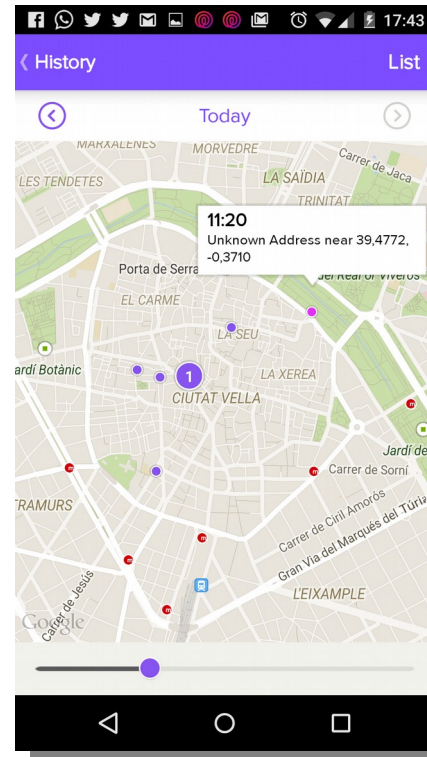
17:43

History

List

Today

MARXALENES

MORVEDRE

Carrer de Jaca

LES TENDETES

LA SAÏDIA

TRINITAT

11:20

Unknown Address near 39,4772, -0,3710

Porta de Serra

del Real o Viveros

EL CARME

LA SEU

ardí Botànic

1

LA XEREA

CIUTAT VELLA

Jardí de

Carrer de Sorní

TRAMURS

Carrer de Ciril Amorós

Gran Via del Marqués del Túria

Carrer de Jesús

L'EIXAMPLE

Google